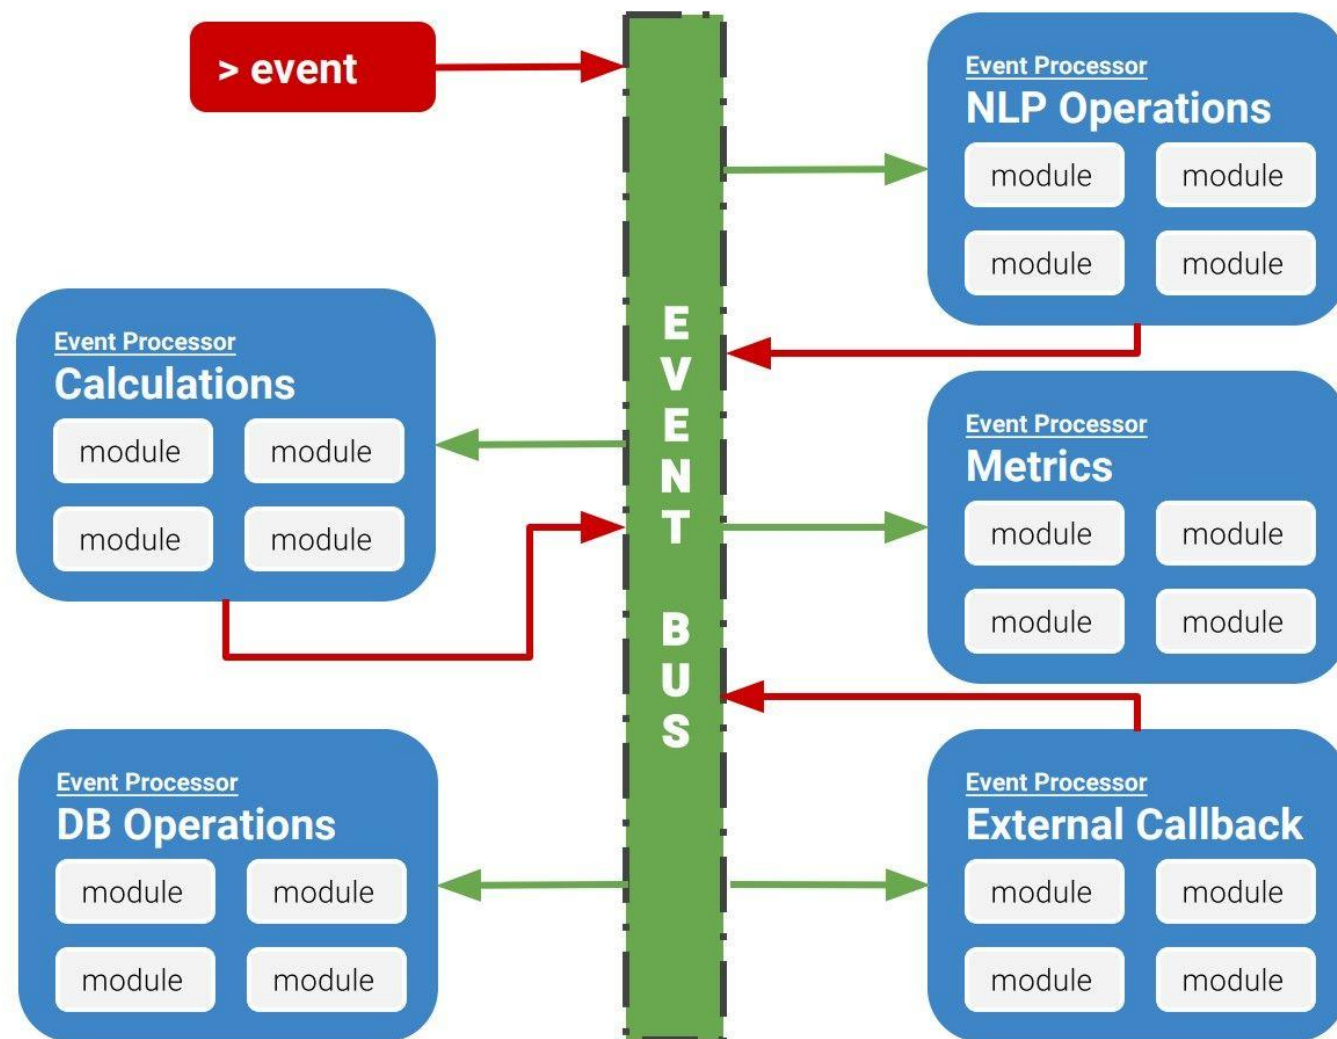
> event

Event Processor
NLP Operations
module module
module module

EVENT BUS

Event Processor
Calculations
module module
module module

Event Processor
Metrics
module module
module module

Event Processor
DB Operations
module module
module module

Event Processor
External Callback
module module
module module